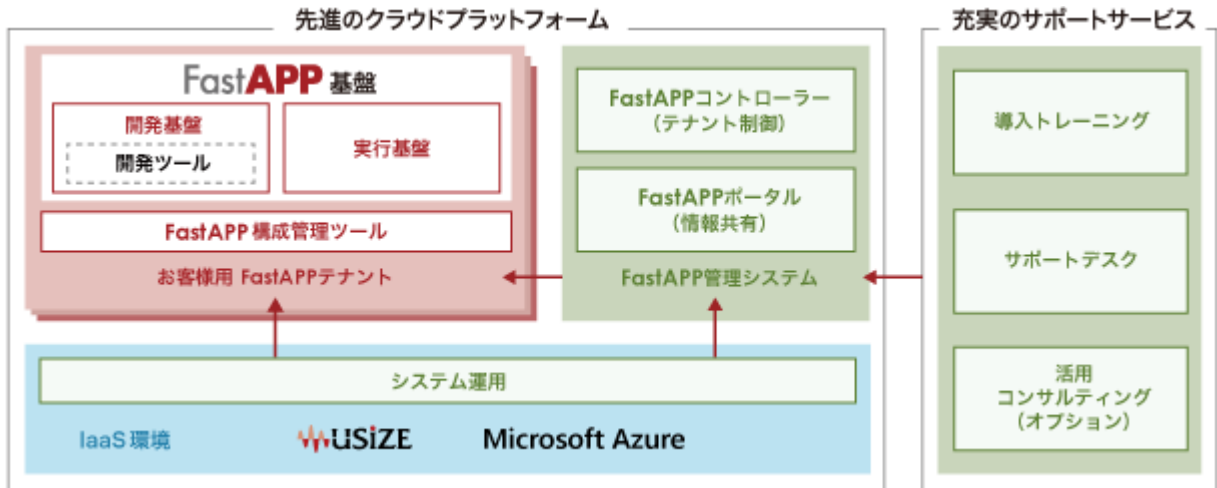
先進のクラウドプラットフォーム

FastAPP 基盤

開発基盤

開発ツール

実行基盤

FastAPP 構成管理ツール

お客様用 FastAPPテナント

FastAPPコントローラー
（テナント制御）

FastAPPポータル
（情報共有）

FastAPP管理システム

システム運用

IaaS 環境

USiZE

Microsoft Azure

充実のサポートサービス

導入トレーニング

サポートデスク

活用
コンサルティング
（オプション）